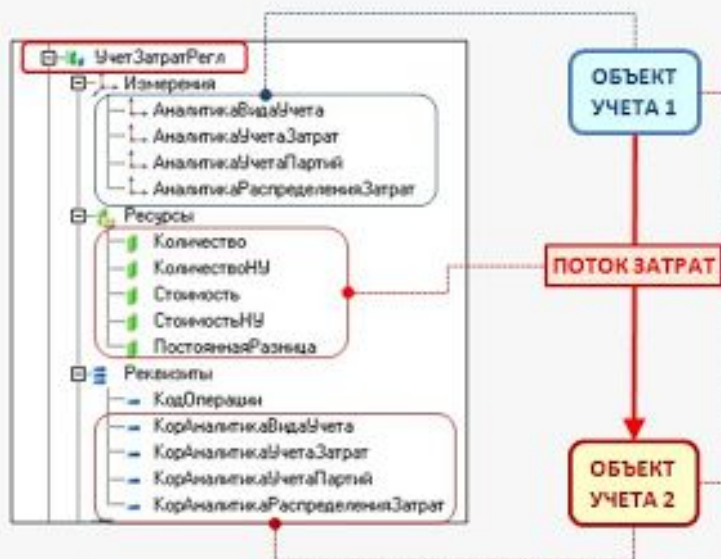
УчетЗатратРегл
Измерения
АналитикаВидаУчета
АналитикаУчетаЗатрат
АналитикаУчетаПартий
АналитикаРаспределенияЗатрат
Ресурсы
Количество
КоличествоНУ
Стоимость
СтоимостьНУ
ПостояннаяРазница
Реквизиты
КодОперации
КорАналитикаВидаУчета
КорАналитикаУчетаЗатрат
КорАналитикаУчетаПартий
КорАналитикаРаспределенияЗатрат

ОБЪЕКТ УЧЕТА 1

ПОТОК ЗАТРАТ

ОБЪЕКТ УЧЕТА 2